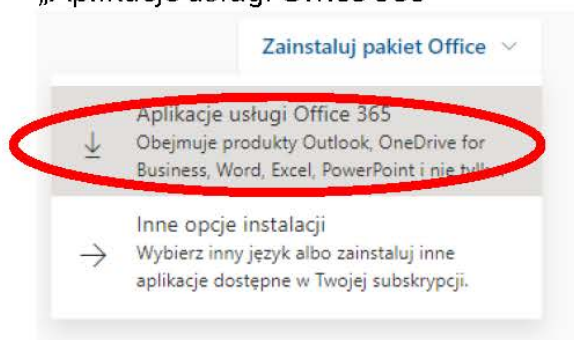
„Aplikacje usługi Office 365"

Zainstaluj pakiet Office

Aplikacje usługi Office 365
Obejmuje produkty Outlook, OneDrive for Business, Word, Excel, PowerPoint i nie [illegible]

Inne opcje instalacji
Wybierz inny język albo zainstaluj inne aplikacje dostępne w Twojej subskrypcji.